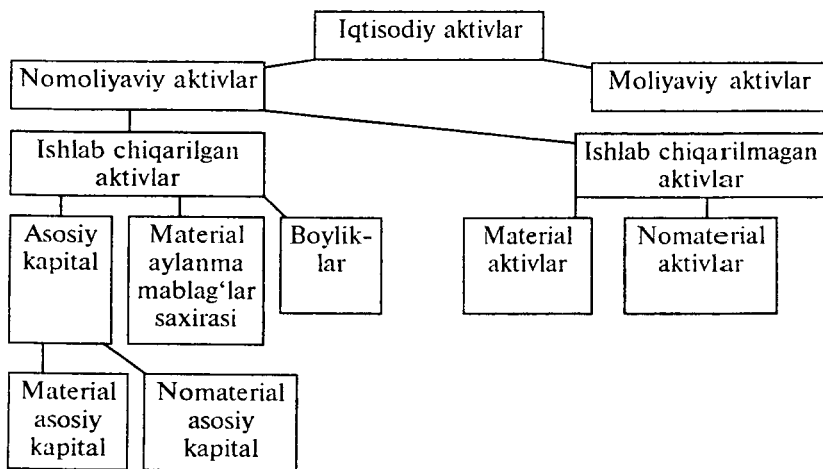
Iqtisodiy aktivlar

Nomoliyaviy aktivlar

Moliyaviy aktivlar

Ishlab chiqarilgan aktivlar

Ishlab chiqarilmagan aktivlar

Asosiy kapital

Material aylanma mablag‘lar saxirasi

Boyliklar

Material aktivlar

Nomaterial aktivlar

Material asosiy kapital

Nomaterial asosiy kapital